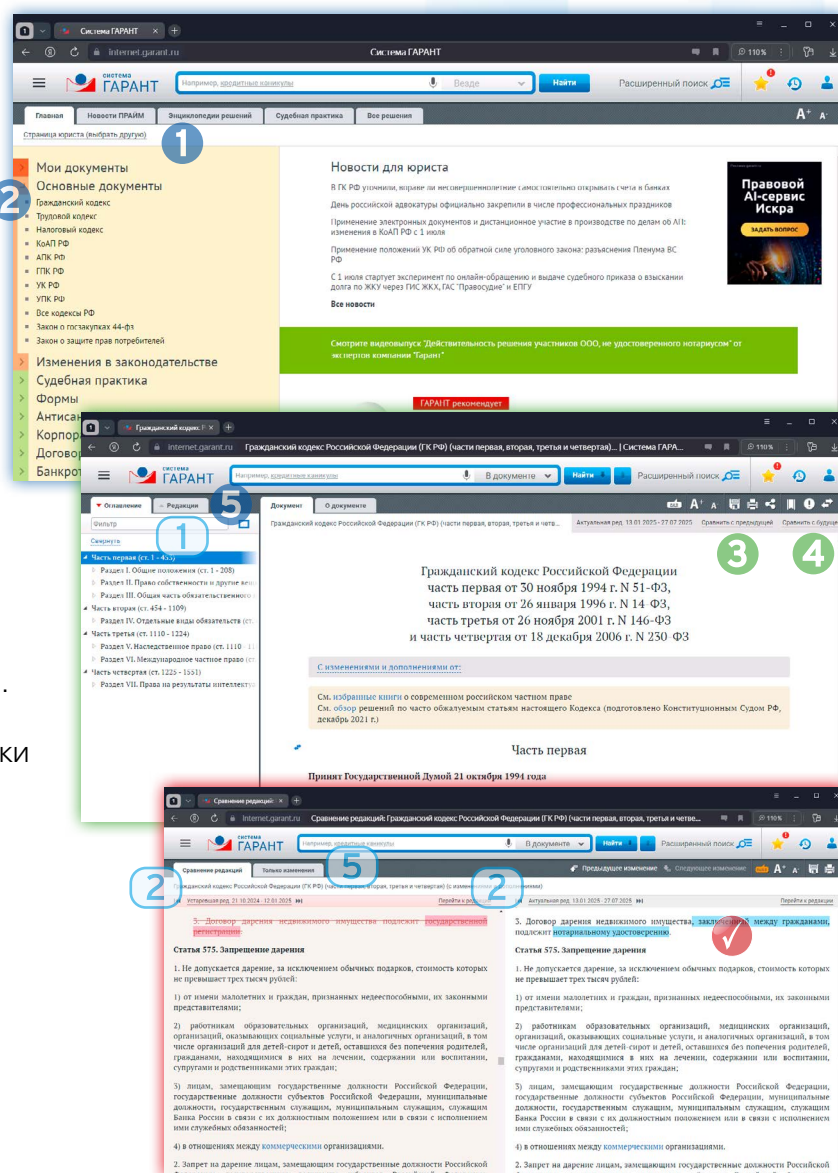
Система ГАРАНТ
internet.garant.ru
Система ГАРАНТ
110%
СИСТЕМА ГАРАНТ
Например, кредитные каникулы
Везде
Найти
Расширенный поиск
A+ A-
Главная
Новости ПРАЙМ
Энциклопедии решений
Судебная практика
Все решения
Страница юриста (выбрать другую)
1
Мои документы
Основные документы
2
Гражданский кодекс
Трудовой кодекс
Налоговый кодекс
КоАП РФ
АПК РФ
ГПК РФ
УК РФ
УПК РФ
Все кодексы РФ
Закон о госзакупках 44-фз
Закон о защите прав потребителей
Изменения в законодательстве
Судебная практика
Формы
Антисан
Корпор
Договор
Банкрот

Новости для юриста
В ГК РФ уточнили, вправе ли несовершеннолетние самостоятельно открывать счета в банках
День российской адвокатуры официально закрепили в числе профессиональных праздников
Применение электронных документов и дистанционное участие в производстве по делам об АП: изменения в КоАП РФ с 1 июля
Применение положений УК РФ об обратной силе уголовного закона: разъяснения Пленума ВС РФ
С 1 июля стартует эксперимент по онлайн-обращению и выдаче судебного приказа о взыскании долга по ЖКУ через ГИС ЖКХ, ГАС "Правосудие" и ЕПГУ
Все новости
Правовой AI-сервис Искра
ЗАДАТЬ ВОПРОС
Смотрите видеовыпуск "Действительность решения участников ООО, не удостоверенного нотариусом" от экспертов компании "Гарант"
ГАРАНТ рекомендует

Гражданский кодекс Р
internet.garant.ru
Гражданский кодекс Российской Федерации (ГК РФ) (части первая, вторая, третья и четвертая)... | Система ГАРА...
110%
СИСТЕМА ГАРАНТ
Например, кредитные каникулы
В документе
Найти
Расширенный поиск
Оглавление
Редакции
5
Фильтр
1
Свернуть
Часть первая (ст. 1 - 453)
Раздел I. Общие положения (ст. 1 - 208)
Раздел II. Право собственности и другие вещ
Раздел III. Общая часть обязательственного
Часть вторая (ст. 454 - 1109)
Раздел IV. Отдельные виды обязательств (ст
Часть третья (ст. 1110 - 1224)
Раздел V. Наследственное право (ст. 1110 - 1
Раздел VI. Международное частное право (ст
Часть четвертая (ст. 1225 - 1551)
Раздел VII. Права на результаты интеллекту
Документ
О документе
Гражданский кодекс Российской Федерации (ГК РФ) (части первая, вторая, третья и четв...
Актуальная ред. 13.01.2025 - 27.07.2025
Сравнить с предыдущей
Сравнить с будущей
3
4
Гражданский кодекс Российской Федерации
часть первая от 30 ноября 1994 г. N 51-ФЗ,
часть вторая от 26 января 1996 г. N 14-ФЗ,
часть третья от 26 ноября 2001 г. N 146-ФЗ
и часть четвертая от 18 декабря 2006 г. N 230-ФЗ
С изменениями и дополнениями от:
См. избранные книги о современном российском частном праве
См. обзор решений по часто обжалуемым статьям настоящего Кодекса (подготовлено Конституционным Судом РФ, декабрь 2021 г.)
Часть первая
Принят Государственной Думой 21 октября 1994 года

Сравнение редакций
internet.garant.ru
Сравнение редакций: Гражданский кодекс Российской Федерации (ГК РФ) (части первая, вторая, третья и четве...
110%
СИСТЕМА ГАРАНТ
Например, кредитные каникулы
В документе
Найти
Расширенный поиск
Сравнение редакций
Только изменения
5
Предыдущее изменение
Следующее изменение
A+ A-
2
2
Гражданский кодекс Российской Федерации (ГК РФ) (части первая, вторая, третья и четвертая) (с изменениями
Устаревшая ред. 21.10.2024 - 12.01.2025
Перейти к редакции
Актуальная ред. 13.01.2025 - 27.07.2025
Перейти к редакции
3. Договор дарения недвижимого имущества подлежит государственной регистрации.
Статья 575. Запрещение дарения
1. Не допускается дарение, за исключением обычных подарков, стоимость которых не превышает трех тысяч рублей:
1) от имени малолетних и граждан, признанных недееспособными, их законными представителями;
2) работникам образовательных организаций, медицинских организаций, организаций, оказывающих социальные услуги, и аналогичных организаций, в том числе организаций для детей-сирот и детей, оставшихся без попечения родителей, гражданами, находящимися в них на лечении, содержании или воспитании, супругами и родственниками этих граждан;
3) лицам, замещающим государственные должности Российской Федерации, государственные должности субъектов Российской Федерации, муниципальные должности, государственным служащим, муниципальным служащим, служащим Банка России в связи с их должностным положением или в связи с исполнением ими служебных обязанностей;
4) в отношениях между коммерческими организациями.
2. Запрет на дарение лицам, замещающим государственные должности Российской
3. Договор дарения недвижимого имущества, заключенный между гражданами, подлежит нотариальному удостоверению.
Статья 575. Запрещение дарения
1. Не допускается дарение, за исключением обычных подарков, стоимость которых не превышает трех тысяч рублей:
1) от имени малолетних и граждан, признанных недееспособными, их законными представителями;
2) работникам образовательных организаций, медицинских организаций, организаций, оказывающих социальные услуги, и аналогичных организаций, в том числе организаций для детей-сирот и детей, оставшихся без попечения родителей, гражданами, находящимися в них на лечении, содержании или воспитании, супругами и родственниками этих граждан;
3) лицам, замещающим государственные должности Российской Федерации, государственные должности субъектов Российской Федерации, муниципальные должности, государственным служащим, муниципальным служащим, служащим Банка России в связи с их должностным положением или в связи с исполнением ими служебных обязанностей;
4) в отношениях между коммерческими организациями.
2. Запрет на дарение лицам, замещающим государственные должности Российской